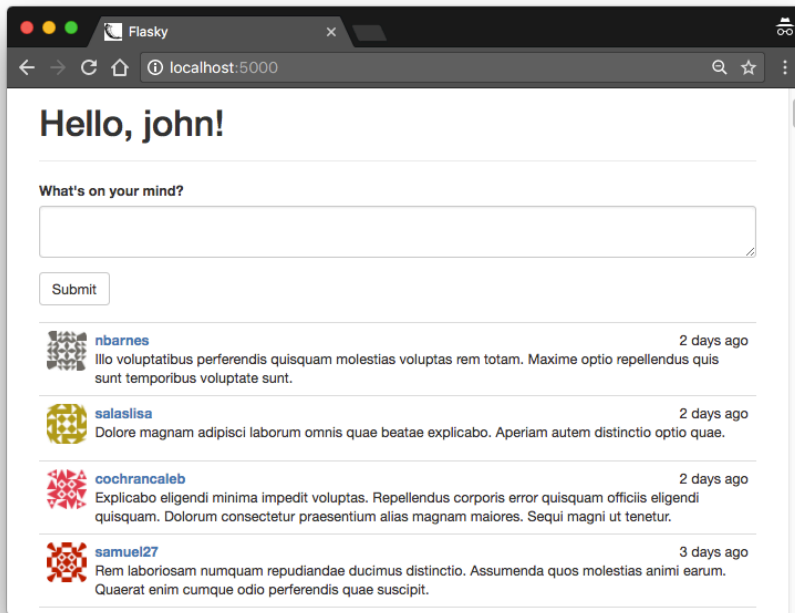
Flasky

localhost:5000

Hello, john!

What's on your mind?

Submit

nbarnes
2 days ago
Illo voluptatibus perferendis quisquam molestias voluptas rem totam. Maxime optio repellendus quis sunt temporibus voluptate sunt.

salaslisa
2 days ago
Dolore magnam adipisci laborum omnis quae beatae explicabo. Aperiam autem distinctio optio quae.

cochrancaleb
2 days ago
Explicabo eligendi minima impedit voluptas. Repellendus corporis error quisquam officiis eligendi quisquam. Dolorum consectetur praesentium alias magnam maiores. Sequi magni ut tenetur.

samuel27
3 days ago
Rem laboriosam numquam repudiandae ducimus distinctio. Assumenda quos molestias animi earum. Quaerat enim cumque odio perferendis quae suscipit.